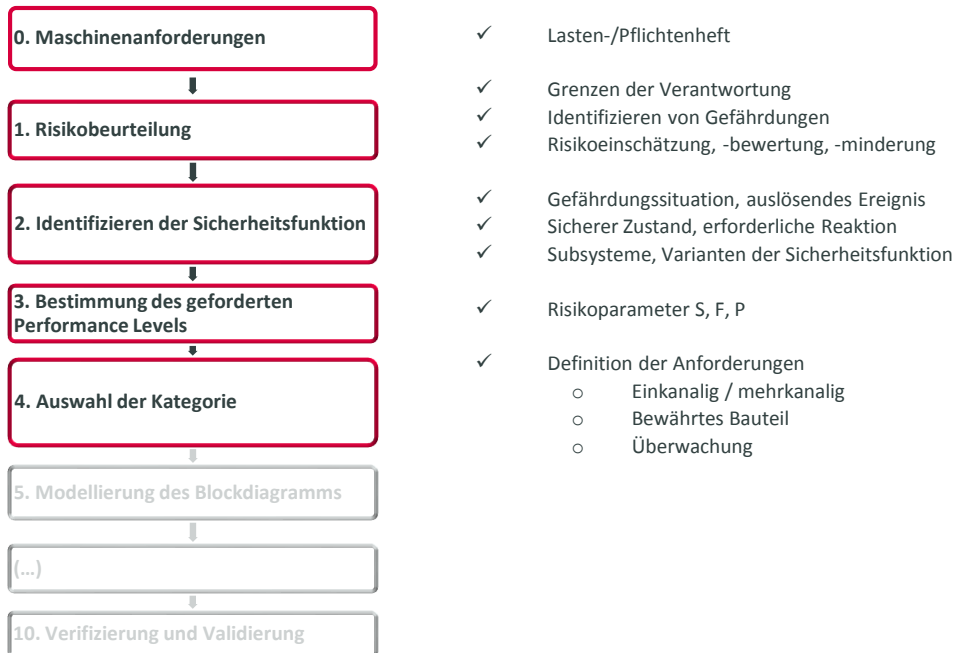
0. Maschinenanforderungen

1. Risikobeurteilung

2. Identifizieren der Sicherheitsfunktion

3. Bestimmung des geforderten Performance Levels

4. Auswahl der Kategorie

5. Modellierung des Blockdiagramms

(...)

10. Verifizierung und Validierung

✓ Lasten-/Pflichtenheft

✓ Grenzen der Verantwortung
✓ Identifizieren von Gefährdungen
✓ Risikoeinschätzung, -bewertung, -minderung

✓ Gefährdungssituation, auslösendes Ereignis
✓ Sicherer Zustand, erforderliche Reaktion
✓ Subsysteme, Varianten der Sicherheitsfunktion

✓ Risikoparameter S, F, P

✓ Definition der Anforderungen
o Einkanalig / mehrkanalig
o Bewährtes Bauteil
o Überwachung